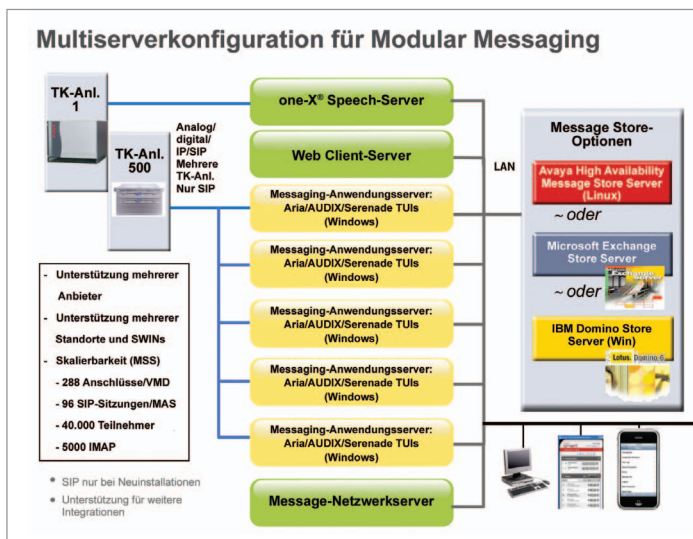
Multiserverkonfiguration für Modular Messaging

TK-Anl. 1

TK-Anl. 500

Analog/ digital/ IP/SIP Mehrere TK-Anl. Nur SIP

one-X® Speech-Server

Web Client-Server

Messaging-Anwendungsserver: Aria/AUDIX/Serenade TUIs (Windows)

Messaging-Anwendungsserver: Aria/AUDIX/Serenade TUIs (Windows)

Messaging-Anwendungsserver: Aria/AUDIX/Serenade TUIs (Windows)

Messaging-Anwendungsserver: Aria/AUDIX/Serenade TUIs (Windows)

Messaging-Anwendungsserver: Aria/AUDIX/Serenade TUIs (Windows)

Message-Netzwerkserver

LAN

Message Store-Optionen

Avaya High Availability Message Store Server (Linux)

~ oder

Microsoft Exchange Store Server

~ oder

IBM Domino Store Server (Win)

Lotus. Domino 6

- Unterstützung mehrerer Anbieter
- Unterstützung mehrerer Standorte und SWINs
- Skalierbarkeit (MSS)
- 288 Anschlüsse/VMD
- 96 SIP-Sitzungen/MAS
- 40.000 Teilnehmer
- 5000 IMAP

• SIP nur bei Neuinstallationen
• Unterstützung für weitere Integrationen